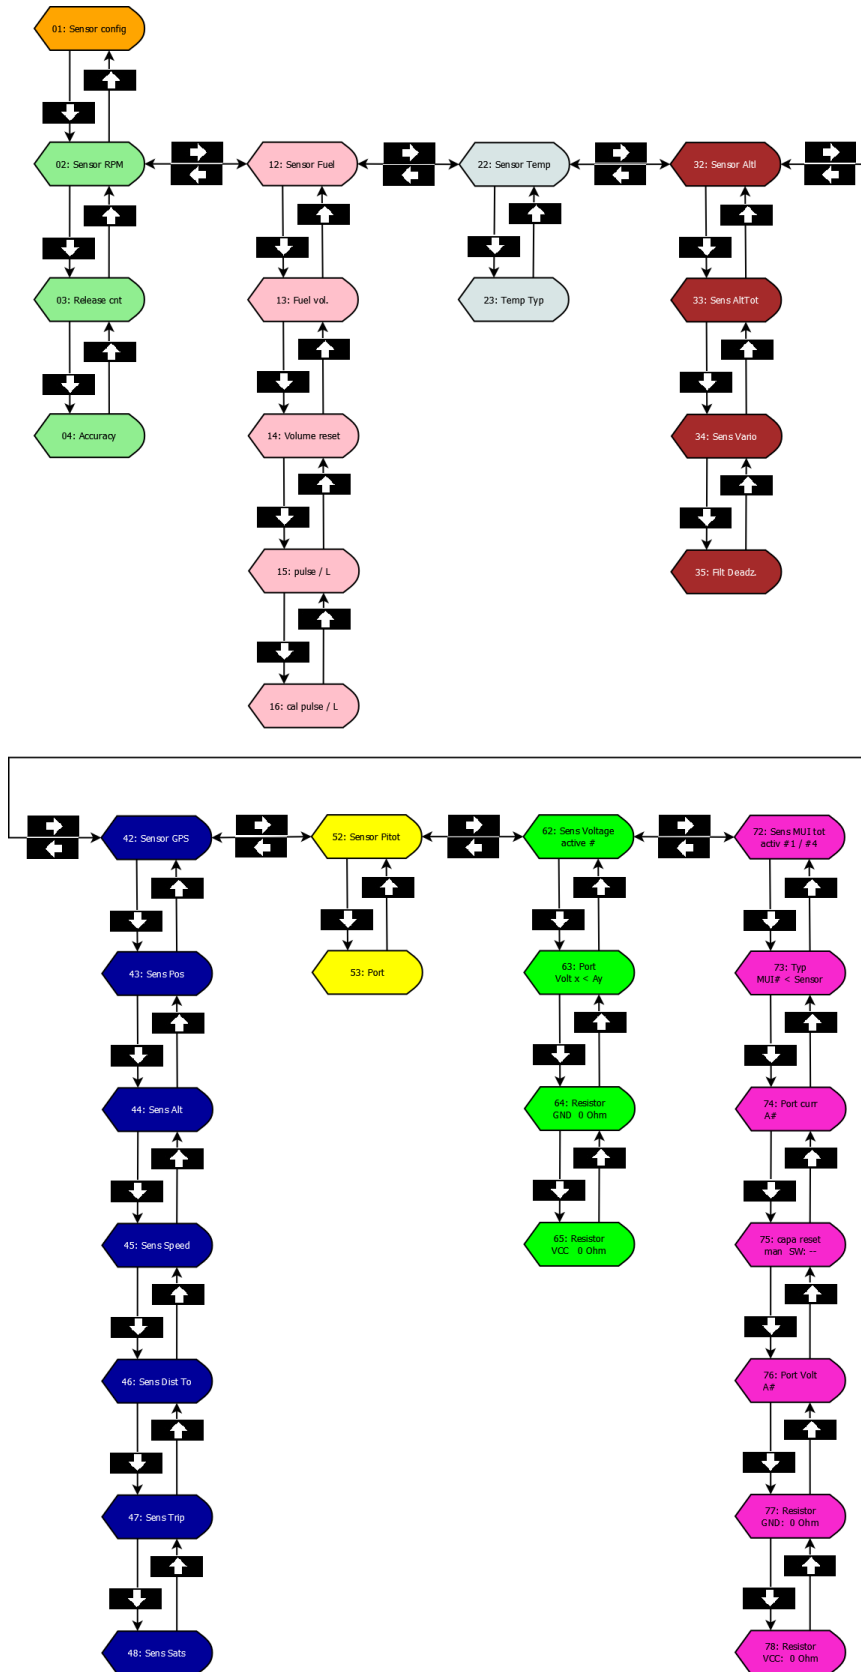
01: Sensor config

02: Sensor RPM

03: Release cnt

04: Accuracy

12: Sensor Fuel

13: Fuel vol.

14: Volume reset

15: pulse / L

16: cal pulse / L

22: Sensor Temp

23: Temp Typ

32: Sensor Alti

33: Sens AltTot

34: Sens Vario

35: Filt Deadz.

42: Sensor GPS

43: Sens Pos

44: Sens Alt

45: Sens Speed

46: Sens Dist To

47: Sens Trip

48: Sens Sats

52: Sensor Pitot

53: Port

62: Sens Voltage active #

63: Port Volt x < Ay

64: Resistor GND 0 Ohm

65: Resistor VCC 0 Ohm

72: Sens MUI tot activ #1 / #4

73: Typ MUI# < Sensor

74: Port curr A#

75: capa reset man SW: --

76: Port Volt A#

77: Resistor GND: 0 Ohm

78: Resistor VCC: 0 Ohm